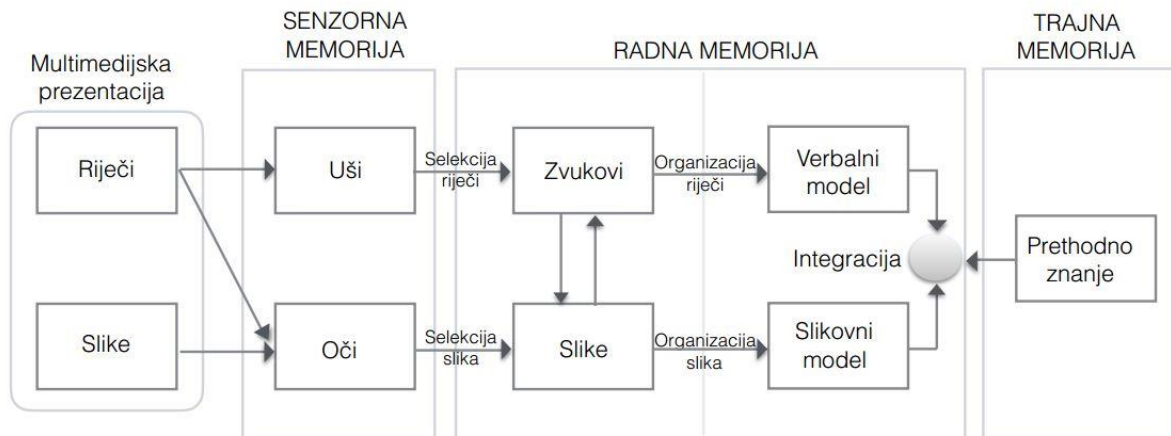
Multimedijska prezentacija

SENZORNA MEMORIJA

RADNA MEMORIJA

TRAJNA MEMORIJA

Riječi

Slike

Uši

Oči

Selekcija riječi

Selekcija slika

Zvukovi

Slike

Organizacija riječi

Organizacija slika

Verbalni model

Slikovni model

Integracija

Prethodno znanje